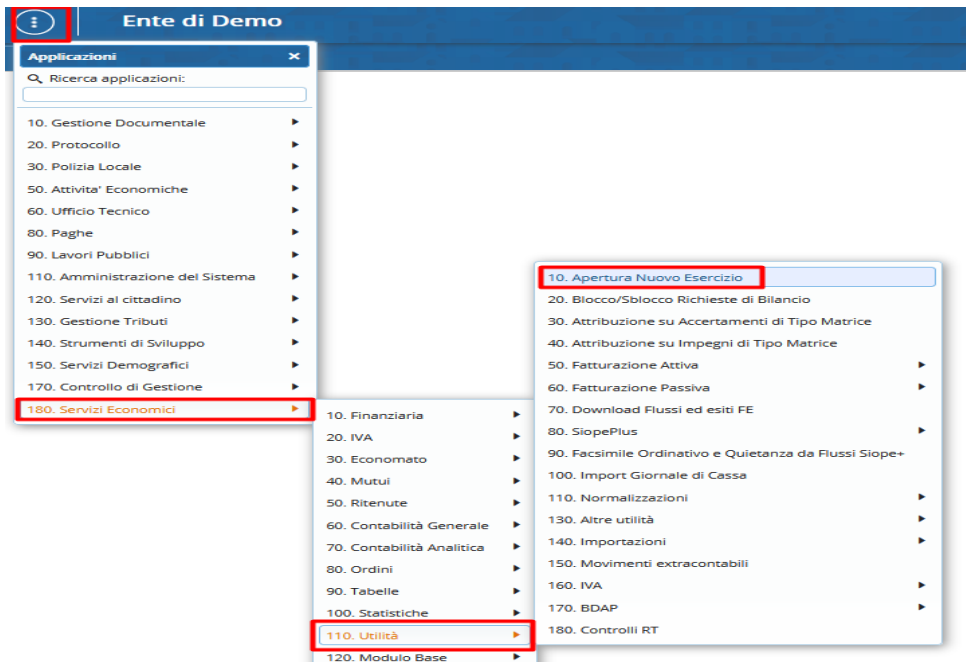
Ente di Demo

Applicazioni ×

Ricerca applicazioni:

10. Gestione Documentale
20. Protocollo
30. Polizia Locale
50. Attivita' Economiche
60. Ufficio Tecnico
80. Paghe
90. Lavori Pubblici
110. Amministrazione del Sistema
120. Servizi al cittadino
130. Gestione Tributi
140. Strumenti di Sviluppo
150. Servizi Demografici
170. Controllo di Gestione
180. Servizi Economici

10. Finanziaria
20. IVA
30. Economato
40. Mutui
50. Ritenute
60. Contabilità Generale
70. Contabilità Analitica
80. Ordini
90. Tabelle
100. Statistiche
110. Utilità
120. Modulo Base

10. Apertura Nuovo Esercizio
20. Blocco/Sblocco Richieste di Bilancio
30. Attribuzione su Accertamenti di Tipo Matrice
40. Attribuzione su Impegni di Tipo Matrice
50. Fatturazione Attiva
60. Fatturazione Passiva
70. Download Flussi ed esiti FE
80. SiopePlus
90. Facsimile Ordinativo e Quietanza da Flussi Siope+
100. Import Giornale di Cassa
110. Normalizzazioni
130. Altre utilità
140. Importazioni
150. Movimenti extracontabili
160. IVA
170. BDAP
180. Controlli RT